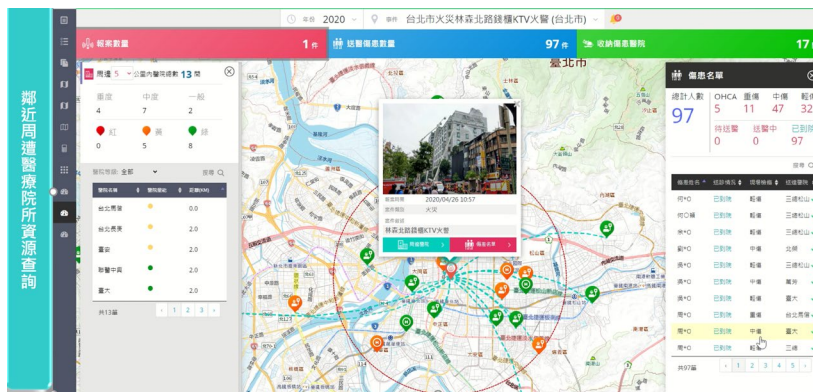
鄰近周遭醫療院所資源查詢

年份 2020

事件 台北市火災林森北路錢櫃KTV火警 (台北市)

報案數量 1件

送醫傷患數量 97件

收納傷患醫院 17

周邊 5 公里內醫院總數 13 間

重度 4

中度 7

一般 2

紅 0

黃 5

綠 8

醫院等級 全部

搜尋

| 醫院名稱 | 醫院燈號 | 距離(KM) |
|---|---|---|
| 台北馬偕 | | 0.0 |
| 台北長庚 | | 2.0 |
| 臺安 | | 2.0 |
| 聯醫中興 | | 2.0 |
| 臺大 | | 2.0 |

共13筆

1 2 3

臺北市

2020/04/26 10:57

火災

林森北路錢櫃KTV火警

傷患名單

總計人數 97

OHCA 5

重傷 11

中傷 47

輕傷 32

待送醫 0

送醫中 0

已到院 97

搜尋

| 傷患姓名 | 送診情況 | 問題條件 | 送達醫院 |
|---|---|---|---|
| 何*O | 已到院 | 輕傷 | 三總松山 |
| 何O楊 | 已到院 | 輕傷 | 三總松山 |
| 吳*O | 已到院 | 輕傷 | 三總松山 |
| 劉*O | 已到院 | 中傷 | 北醫 |
| 張*O | 已到院 | 輕傷 | 三總松山 |
| 周*O | 已到院 | 中傷 | 萬芳 |
| 周*O | 已到院 | 輕傷 | 臺大 |
| 周*O | 已到院 | 重傷 | 台北榮總 |
| 周*O | 已到院 | 中傷 | 臺大 |
| 周*O | 已到院 | 輕傷 | 三總 |

共97筆

1 2 3 4 5